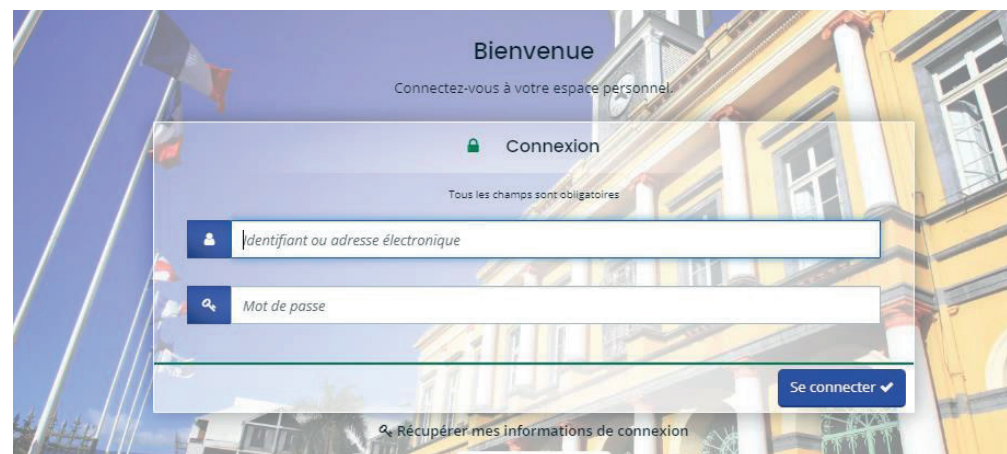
Bienvenue

Connectez-vous à votre espace personnel.

Connexion

Tous les champs sont obligatoires

Identifiant ou adresse électronique

Mot de passe

Se connecter ✔

Récupérer mes informations de connexion